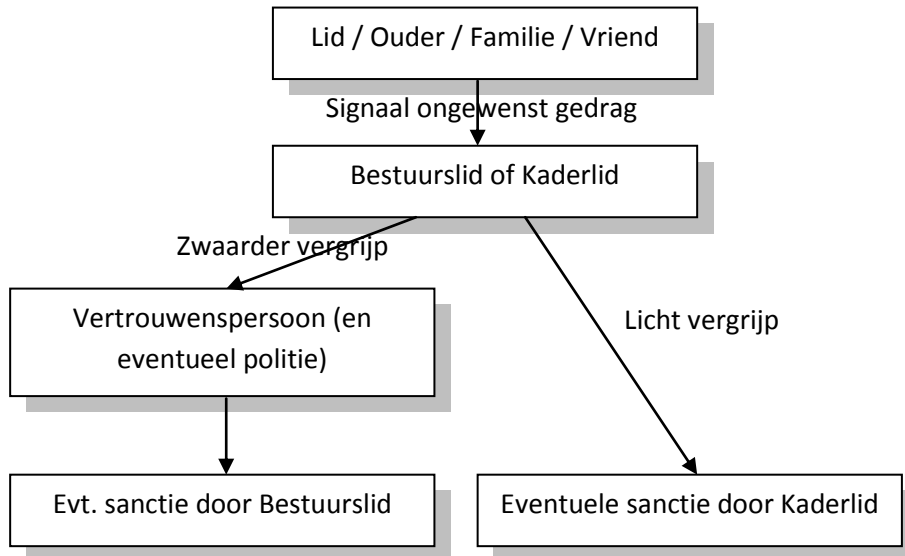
Lid / Ouder / Familie / Vriend

Signaal ongewenst gedrag

Bestuurslid of Kaderlid

Zwaarder vergrijp

Licht vergrijp

Vertrouwenspersoon (en eventueel politie)

Evt. sanctie door Bestuurslid

Eventuele sanctie door Kaderlid